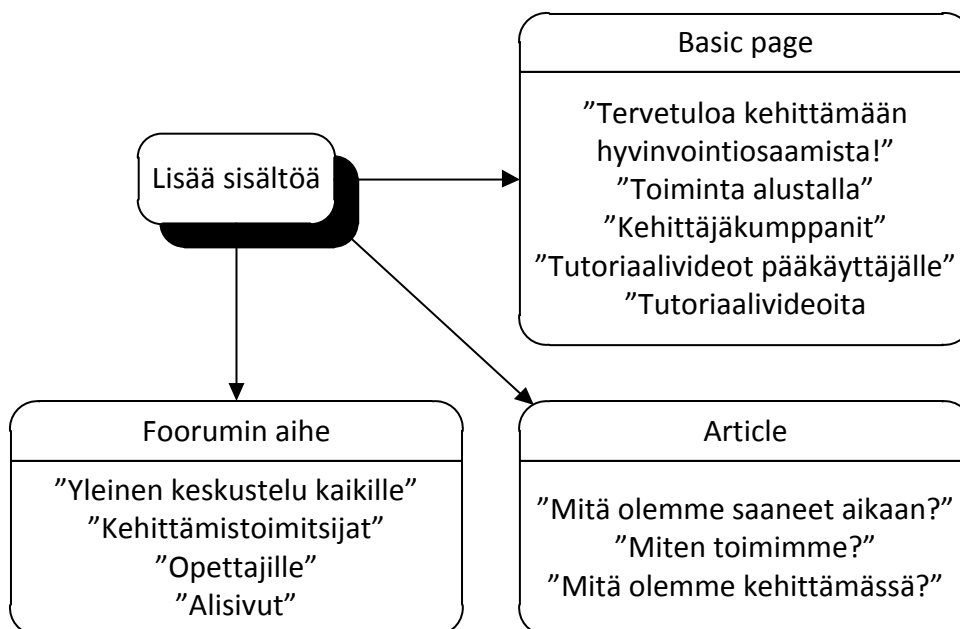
Lisää sisältöä

Basic page

”Tervetuloa kehittämään hyvinvointiosaamista!”
”Toiminta alustalla”
”Kehittäjäkumppanit”
”Tutoriaalivideot pääkäyttäjälle”
”Tutoriaalivideoita

Foorumin aihe

”Yleinen keskustelu kaikille”
”Kehittämistoimitsijat”
”Opettajille”
”Alisivut”

Article

”Mitä olemme saaneet aikaan?”
”Miten toimimme?”
”Mitä olemme kehittämässä?”